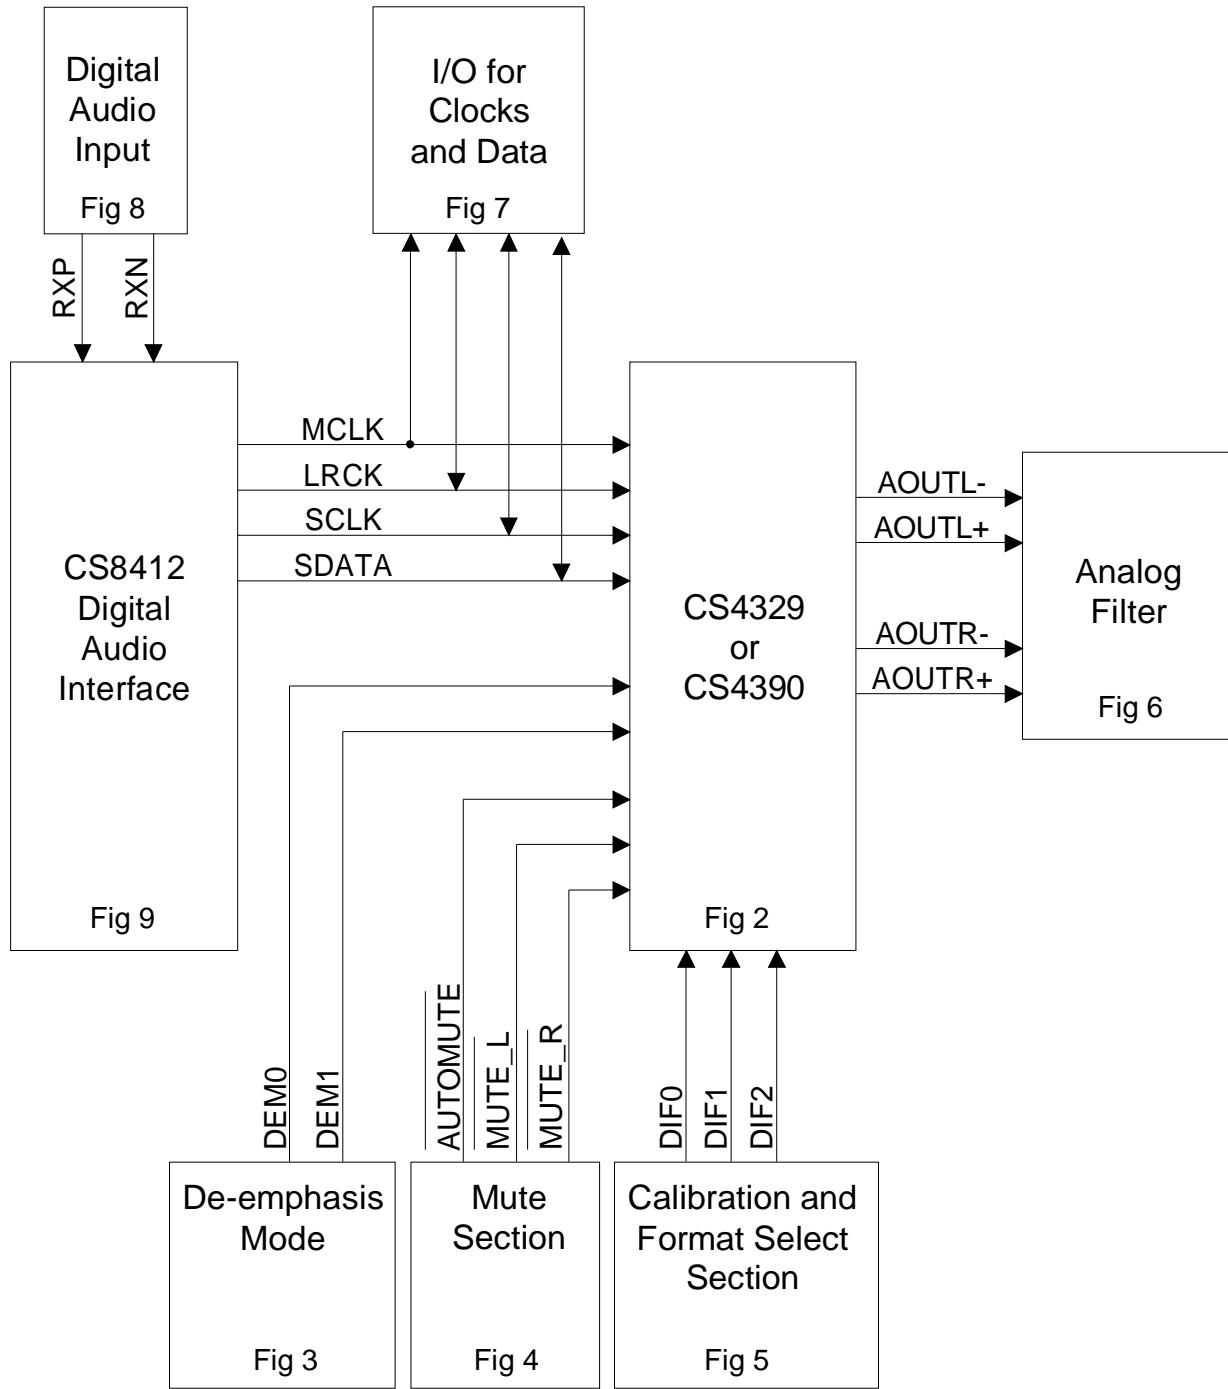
Digital Audio Input
Fig 8

I/O for Clocks and Data
Fig 7

RXP
RXN

MCLK
LRCK
SCLK
SDATA

CS8412 Digital Audio Interface
Fig 9

CS4329 or CS4390
Fig 2

AOUTL-
AOUTL+
AOUTR-
AOUTR+

Analog Filter
Fig 6

DEM0
DEM1
$\overline{\text{AUTOMUTE}}$
$\overline{\text{MUTE\_L}}$
$\overline{\text{MUTE\_R}}$
DIF0
DIF1
DIF2

De-emphasis Mode
Fig 3

Mute Section
Fig 4

Calibration and Format Select Section
Fig 5